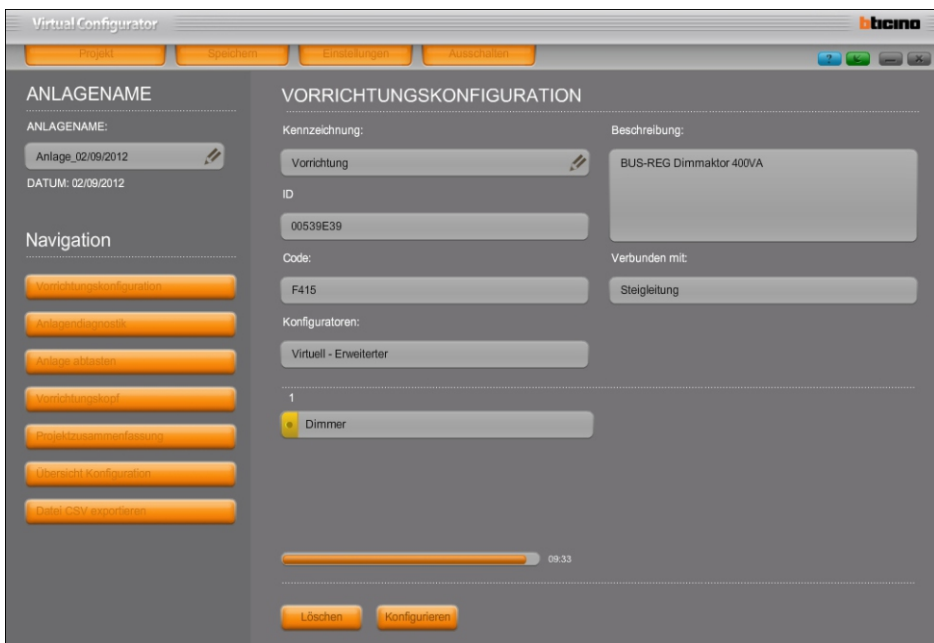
Virtual Configurator

bticino

Projekt
Speichern
Einstellungen
Ausschalten

?

ANLAGENAME

ANLAGENAME:

Anlage_02/09/2012

DATUM: 02/09/2012

Navigation

Vorrichtungskonfiguration
Anlagendiagnostik
Anlage abtasten
Vorrichtungskopf
Projektzusammenfassung
Übersicht Konfiguration
Datei CSV exportieren

VORRICHTUNGSKONFIGURATION

Kennzeichnung:

Vorrichtung

ID

00539E39

Code:

F415

Konfiguratoren:

Virtuell - Erweiterter

Beschreibung:

BUS-REG Dimmaktor 400VA

Verbunden mit:

Steigleitung

1

Dimmer

09:33

Löschen
Konfigurieren